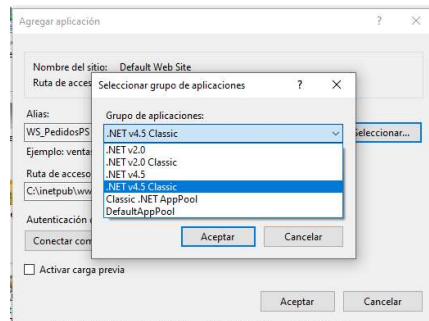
Agregar aplicación ? ×

Nombre del sitio: Default Web Site
Ruta de acces

Alias:
WS_PedidosPS
Ejemplo: venta
Ruta de acceso
C:\inetpub\ww

Autenticación

Conectar com

Seleccionar...

Seleccionar grupo de aplicaciones ? ×

Grupo de aplicaciones:
.NET v4.5 Classic
.NET v2.0
.NET v2.0 Classic
.NET v4.5
.NET v4.5 Classic
Classic .NET AppPool
DefaultAppPool

Aceptar Cancelar

Activar carga previa

Aceptar Cancelar